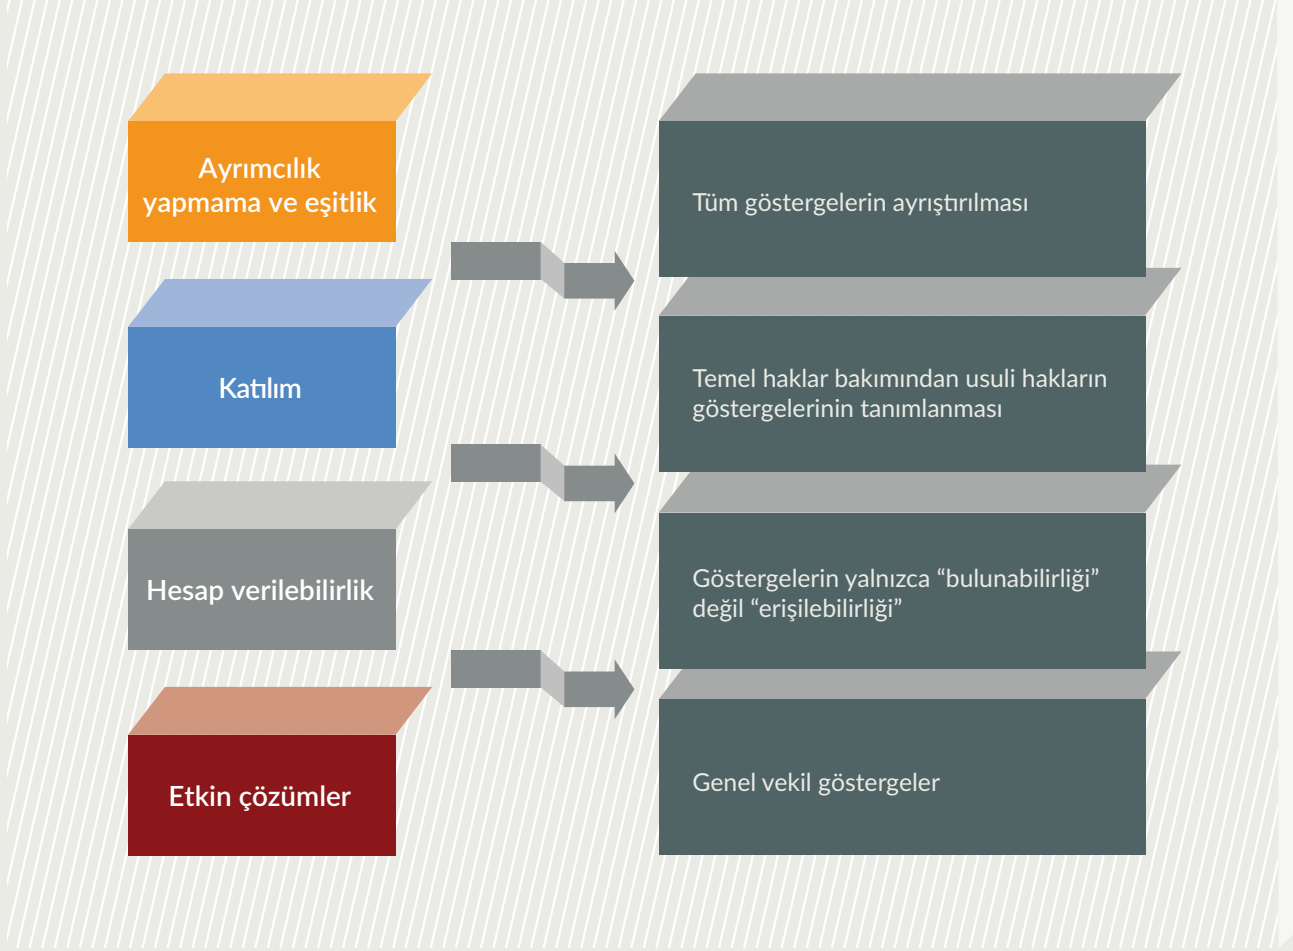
Ayrımcılık yapmama ve eşitlik

Katılım

Hesap verilebilirlik

Etkin çözümler

Tüm göstergelerin ayrıştırılması

Temel haklar bakımından usuli hakların göstergelerinin tanımlanması

Göstergelerin yalnızca “bulunabilirliği” değil “erişilebilirliği”

Genel vekil göstergeler